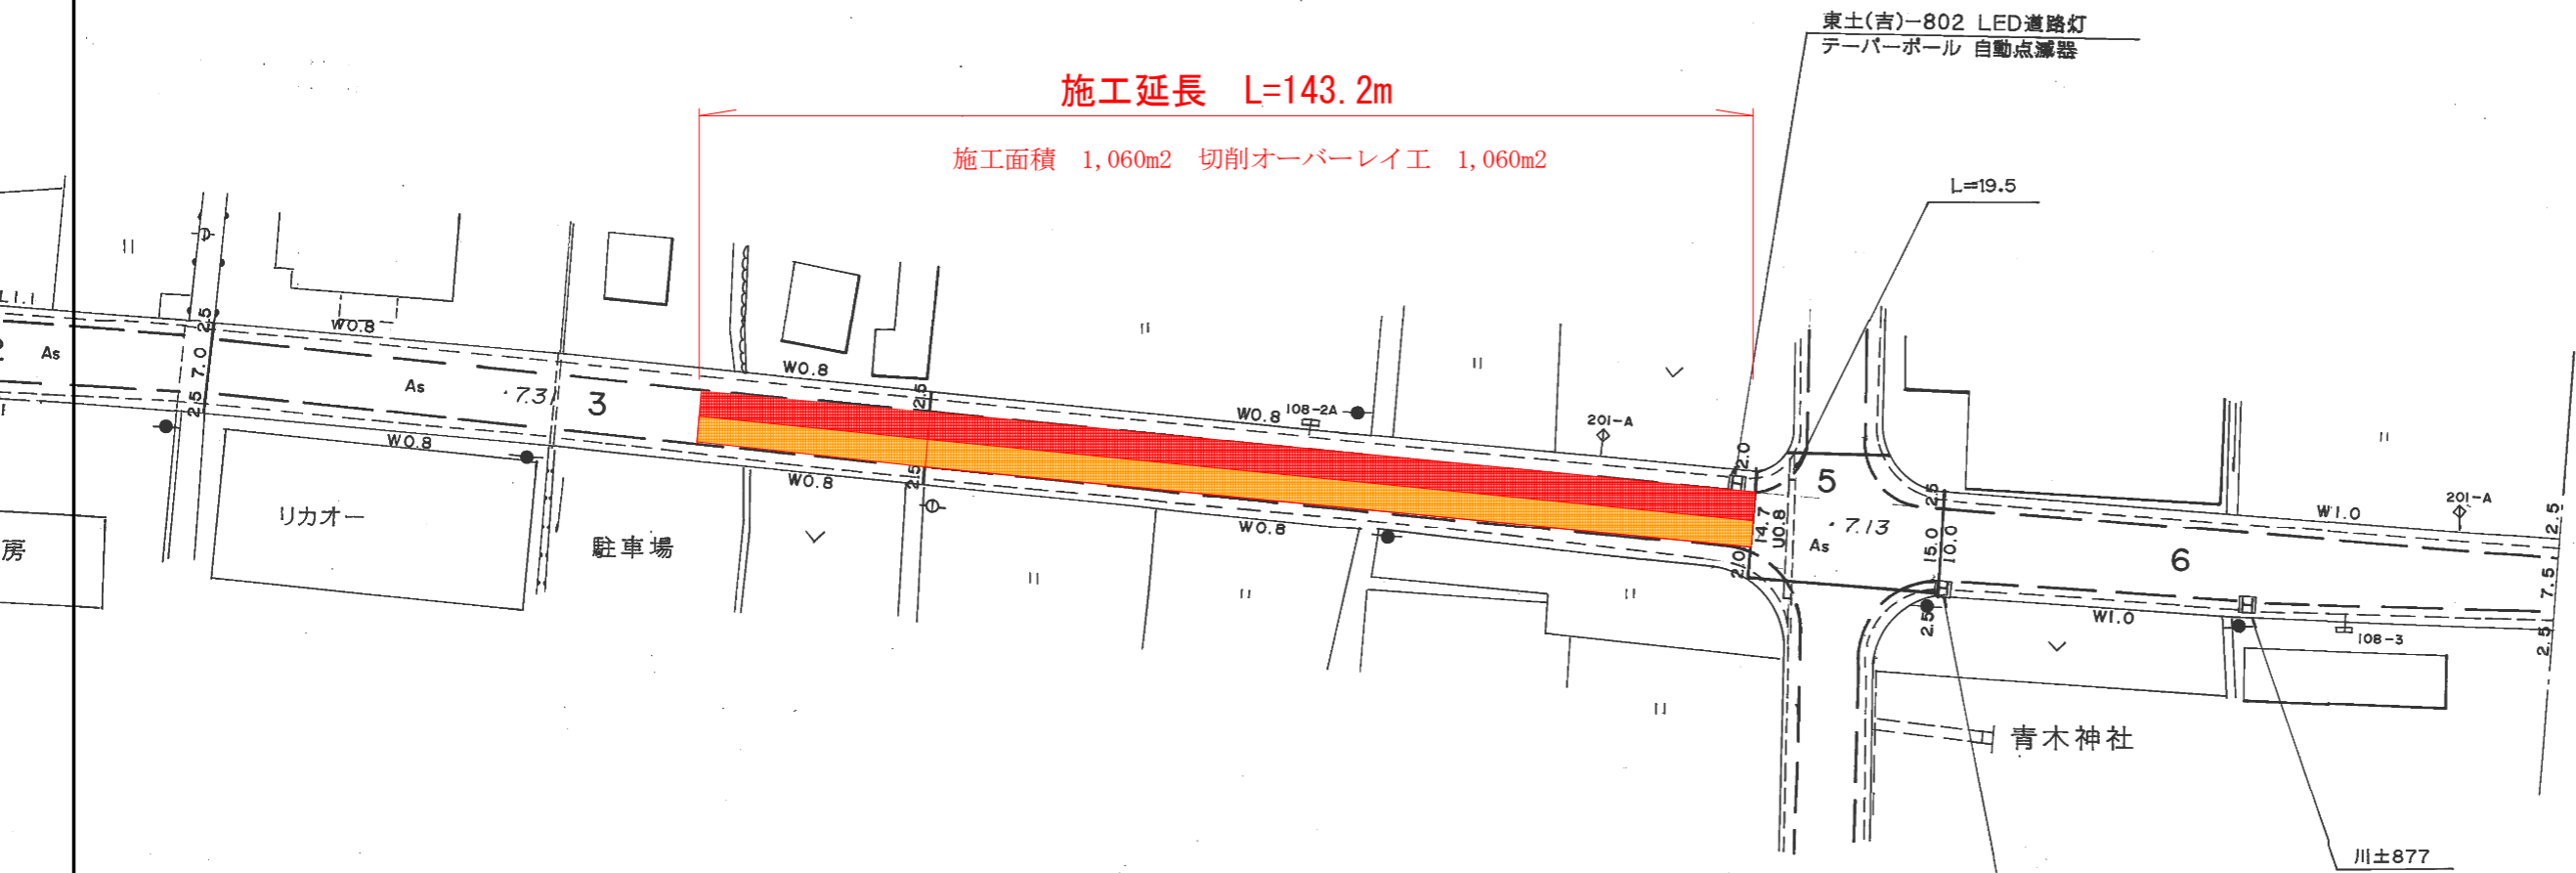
東土(吉)−802 LED道路灯
テーパーポール 自動点滅器

施工延長 L=143.2m

施工面積 1,060m2 切削オーバーレイ工 1,060m2

L=19.5

L1.1
As
WO.8
2.5
7.0
2.5
As
7.3
3
WO.8
WO.8
2.5
WO.8
108−2A
201−A
2.0
5
WO.8
2.5
WO.8
14.7
WO.8
As
7.13
2.0
2.5
15.0
10.0
2.5
W1.0
201−A
2.5
6
7.5
2.5
W1.0
108−3
房
リカオー
駐車場
青木神社
川土877